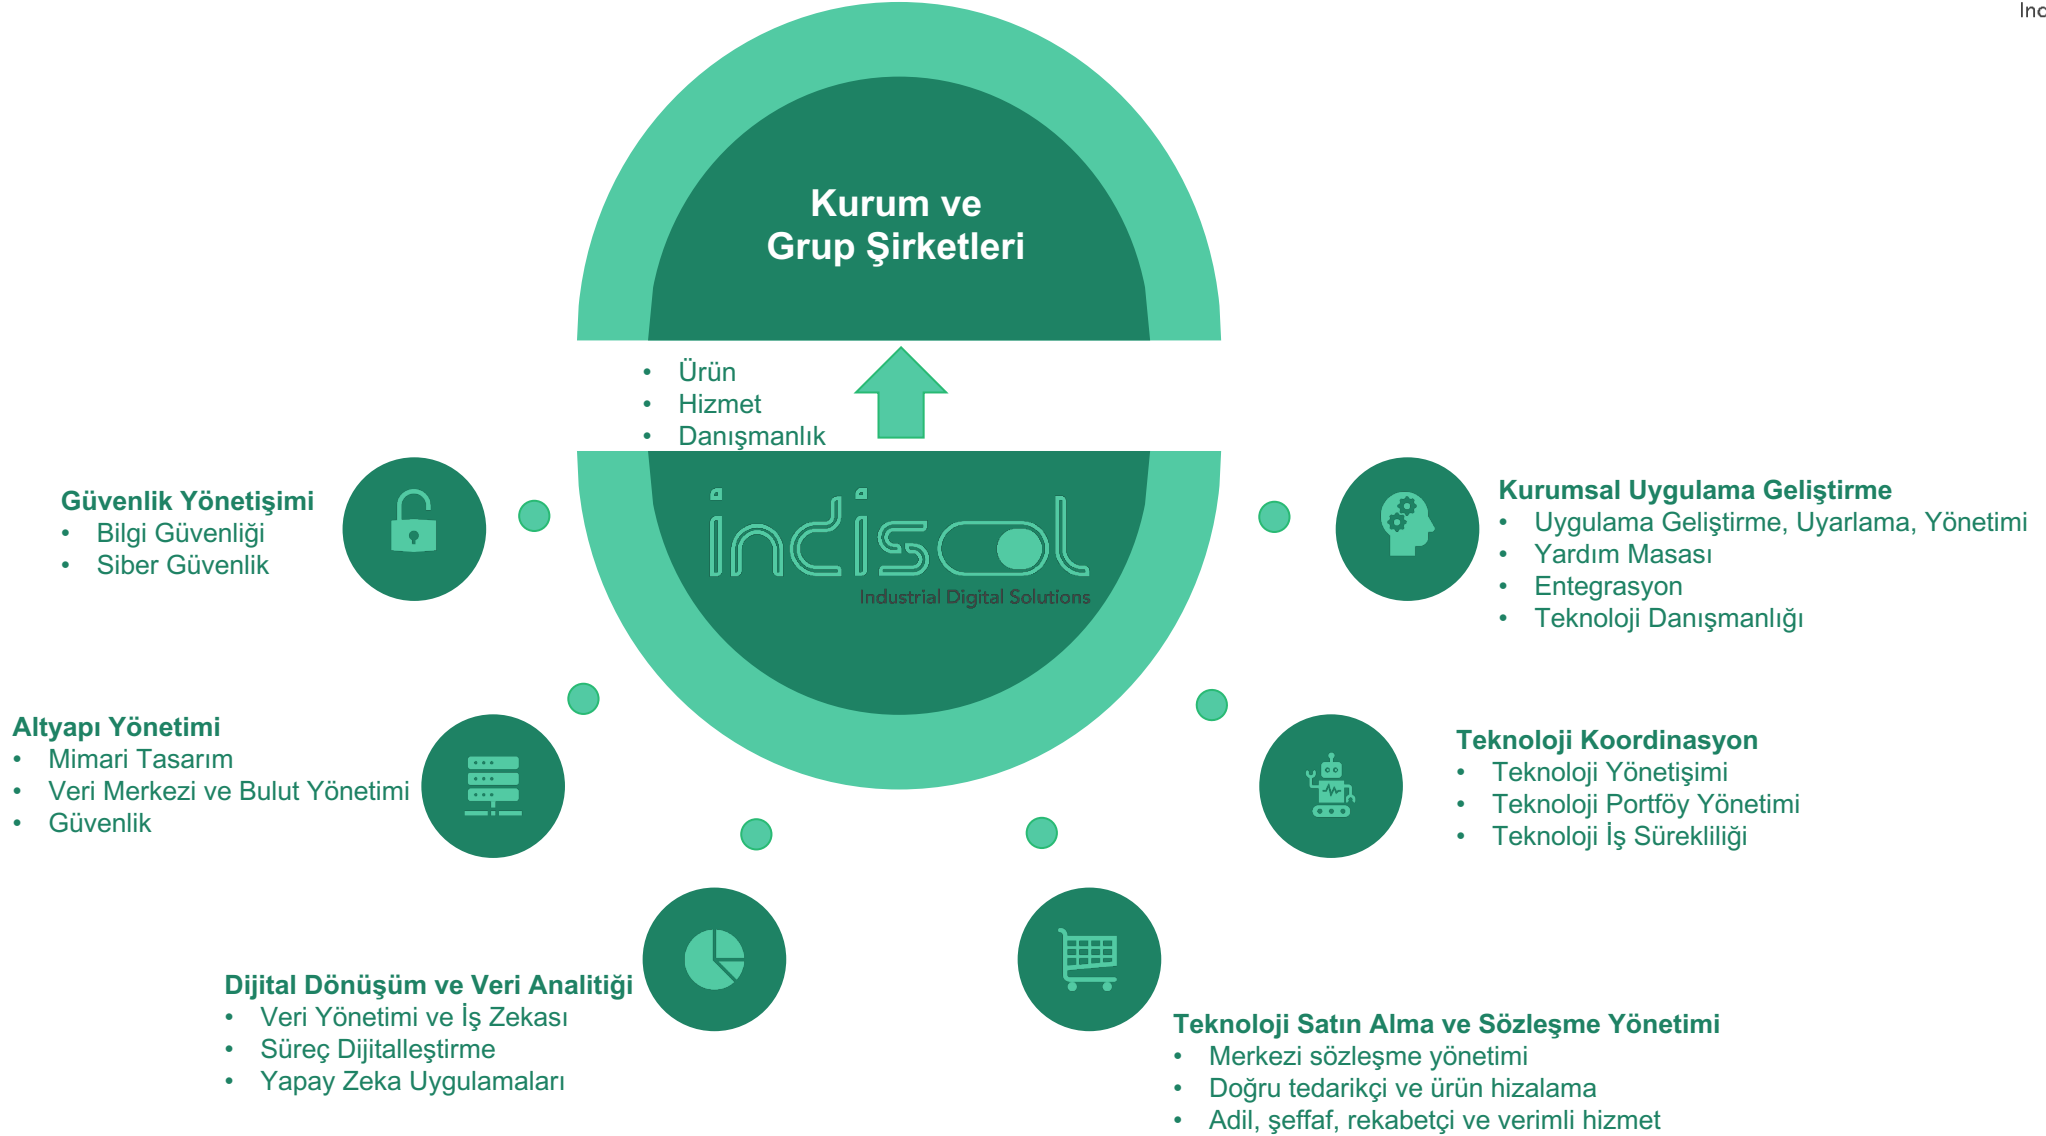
Inc

Kurum ve
Grup Şirketleri

- Ürün
- Hizmet
- Danışmanlık

indisol
Industrial Digital Solutions

Güvenlik Yönetişimi
- Bilgi Güvenliği
- Siber Güvenlik

Kurumsal Uygulama Geliştirme
- Uygulama Geliştirme, Uyarlama, Yönetimi
- Yardım Masası
- Entegrasyon
- Teknoloji Danışmanlığı

Altyapı Yönetimi
- Mimari Tasarım
- Veri Merkezi ve Bulut Yönetimi
- Güvenlik

Teknoloji Koordinasyon
- Teknoloji Yönetişimi
- Teknoloji Portföy Yönetimi
- Teknoloji İş Sürekliliği

Dijital Dönüşüm ve Veri Analitiği
- Veri Yönetimi ve İş Zekası
- Süreç Dijitalleştirme
- Yapay Zeka Uygulamaları

Teknoloji Satın Alma ve Sözleşme Yönetimi
- Merkezi sözleşme yönetimi
- Doğru tedarikçi ve ürün hizalama
- Adil, şeffaf, rekabetçi ve verimli hizmet